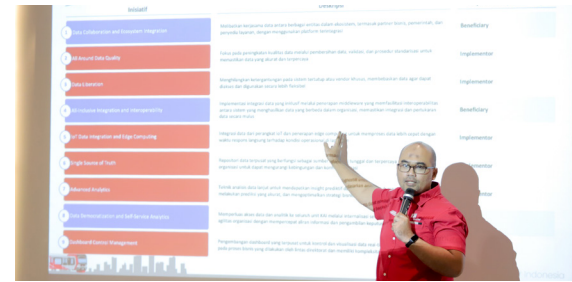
Inisiatif

Deskripsi

1 Data Collaboration and Ecosystem Integration
Melibatkan kerjasama data antara berbagai entitas dalam ekosistem, termasuk partner bisnis, pemerintah, dan penyedia layanan, dengan menggunakan platform kolaborasi.
Beneficiary

2 All Around Data Quality
Fokus pada peningkatan kualitas data melalui pembersihan data, validasi, dan prosedur standarisasi untuk memastikan data yang akurat dan terpercaya.
Implementor

3 Data Lakehouse
Menggabungkan keunggulan data lake dan data warehouse, memfasilitasi data agar dapat diakses dan digunakan secara lebih fleksibel.
Implementor

4 API Inclusive Integration and Interoperability
Implementasi integrasi data yang inklusif melalui penerapan arsitektur yang memfasilitasi interoperabilitas antara sistem yang mengakibatkan data yang berbeda dalam organisasi, meningkatkan integrasi dan pertukaran data secara mulus.
Beneficiary

5 IoT Data Integration and Edge Computing
Integrasi data dari perangkat IoT dan penerapan edge computing untuk memproses data lebih cepat dengan waktu respons langsung terhadap kondisi operasional.
Implementor

6 Single Source of Truth
Repositori data terpusat yang berfungsi sebagai sumber data tunggal dan terpercaya untuk seluruh organisasi untuk dapat mengurangi duplikasi data dan inkonsistensi.

7 Advanced Analytics
Teknik analisis data lanjut untuk mendapatkan insight prediktif dan preskriptif, analisis prediktif yang dapat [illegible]

8 Data Democratization and Self-Service Analytics
Memperluas akses data dan insight ke seluruh unit dan AKI melalui memberikan akses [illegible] tanpa tergantung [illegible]

9 Dashboard/Control Management
Pengembangan dashboard yang terpusat untuk memberikan visualisasi data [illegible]